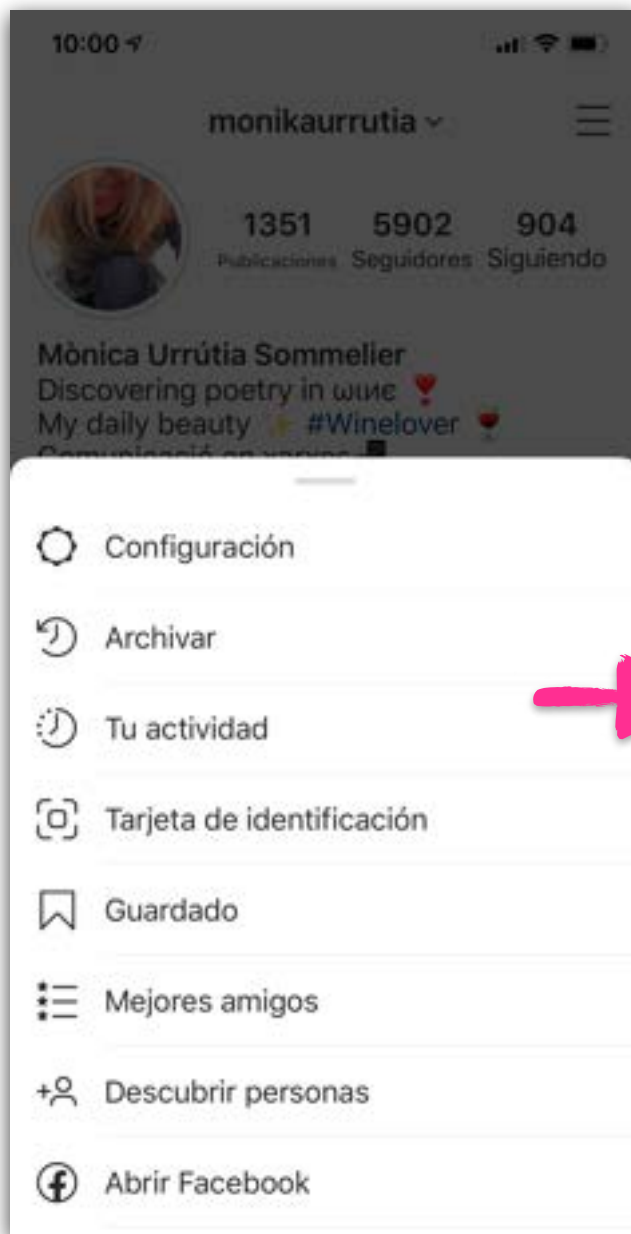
10:00

monikaurrutia

1351 Publicaciones
5902 Seguidores
904 Siguiendo

Mònica Urrútia Sommelier
Discovering poetry in ωιиє 🍷
My daily beauty ✨ #Winelover 🍷
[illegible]

Configuración

Archivar

Tu actividad

Tarjeta de identificación

Guardado

Mejores amigos

Descubrir personas

Abrir Facebook